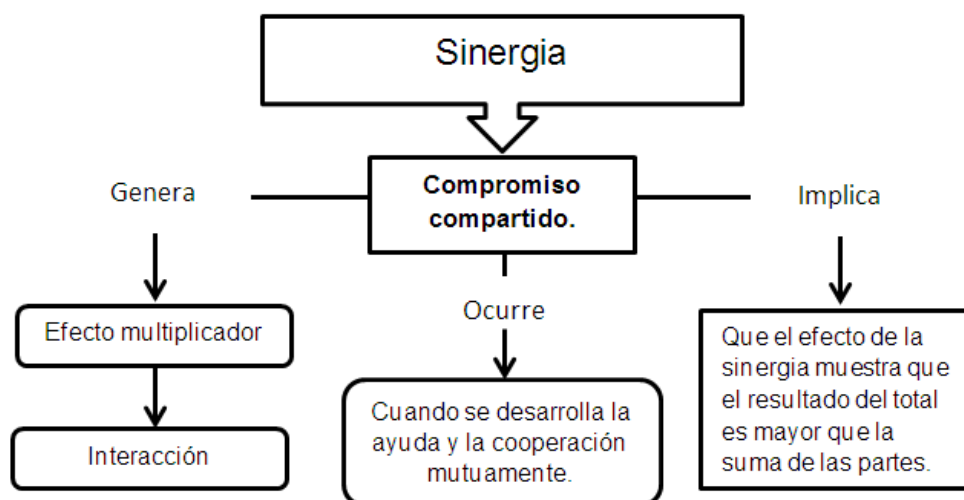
Sinergia

Compromiso compartido.

Genera

Efecto multiplicador

Interacción

Ocurre

Cuando se desarrolla la ayuda y la cooperación mutuamente.

Implica

Que el efecto de la sinergia muestra que el resultado del total es mayor que la suma de las partes.